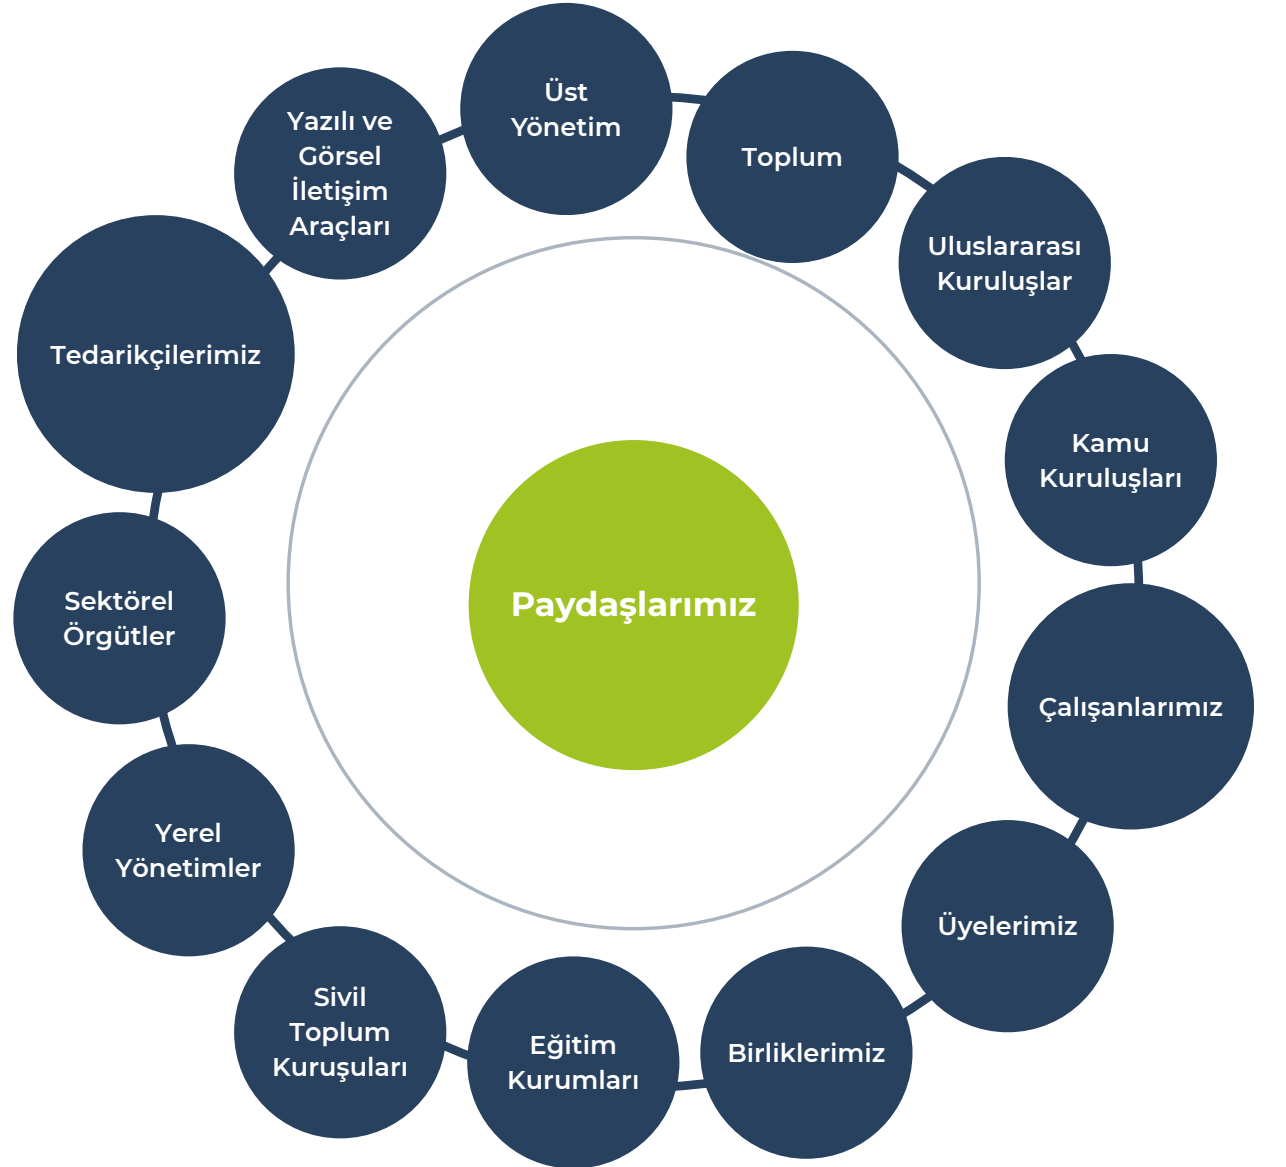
Üst Yönetim

Toplum

Uluslararası Kuruluşlar

Kamu Kuruluşları

Çalışanlarımız

Üyelerimiz

Birliklerimiz

Eğitim Kurumları

Sivil Toplum Kuruşuları

Yerel Yönetimler

Sektörel Örgütler

Tedarikçilerimiz

Yazılı ve Görsel İletişim Araçları

Paydaşlarımız